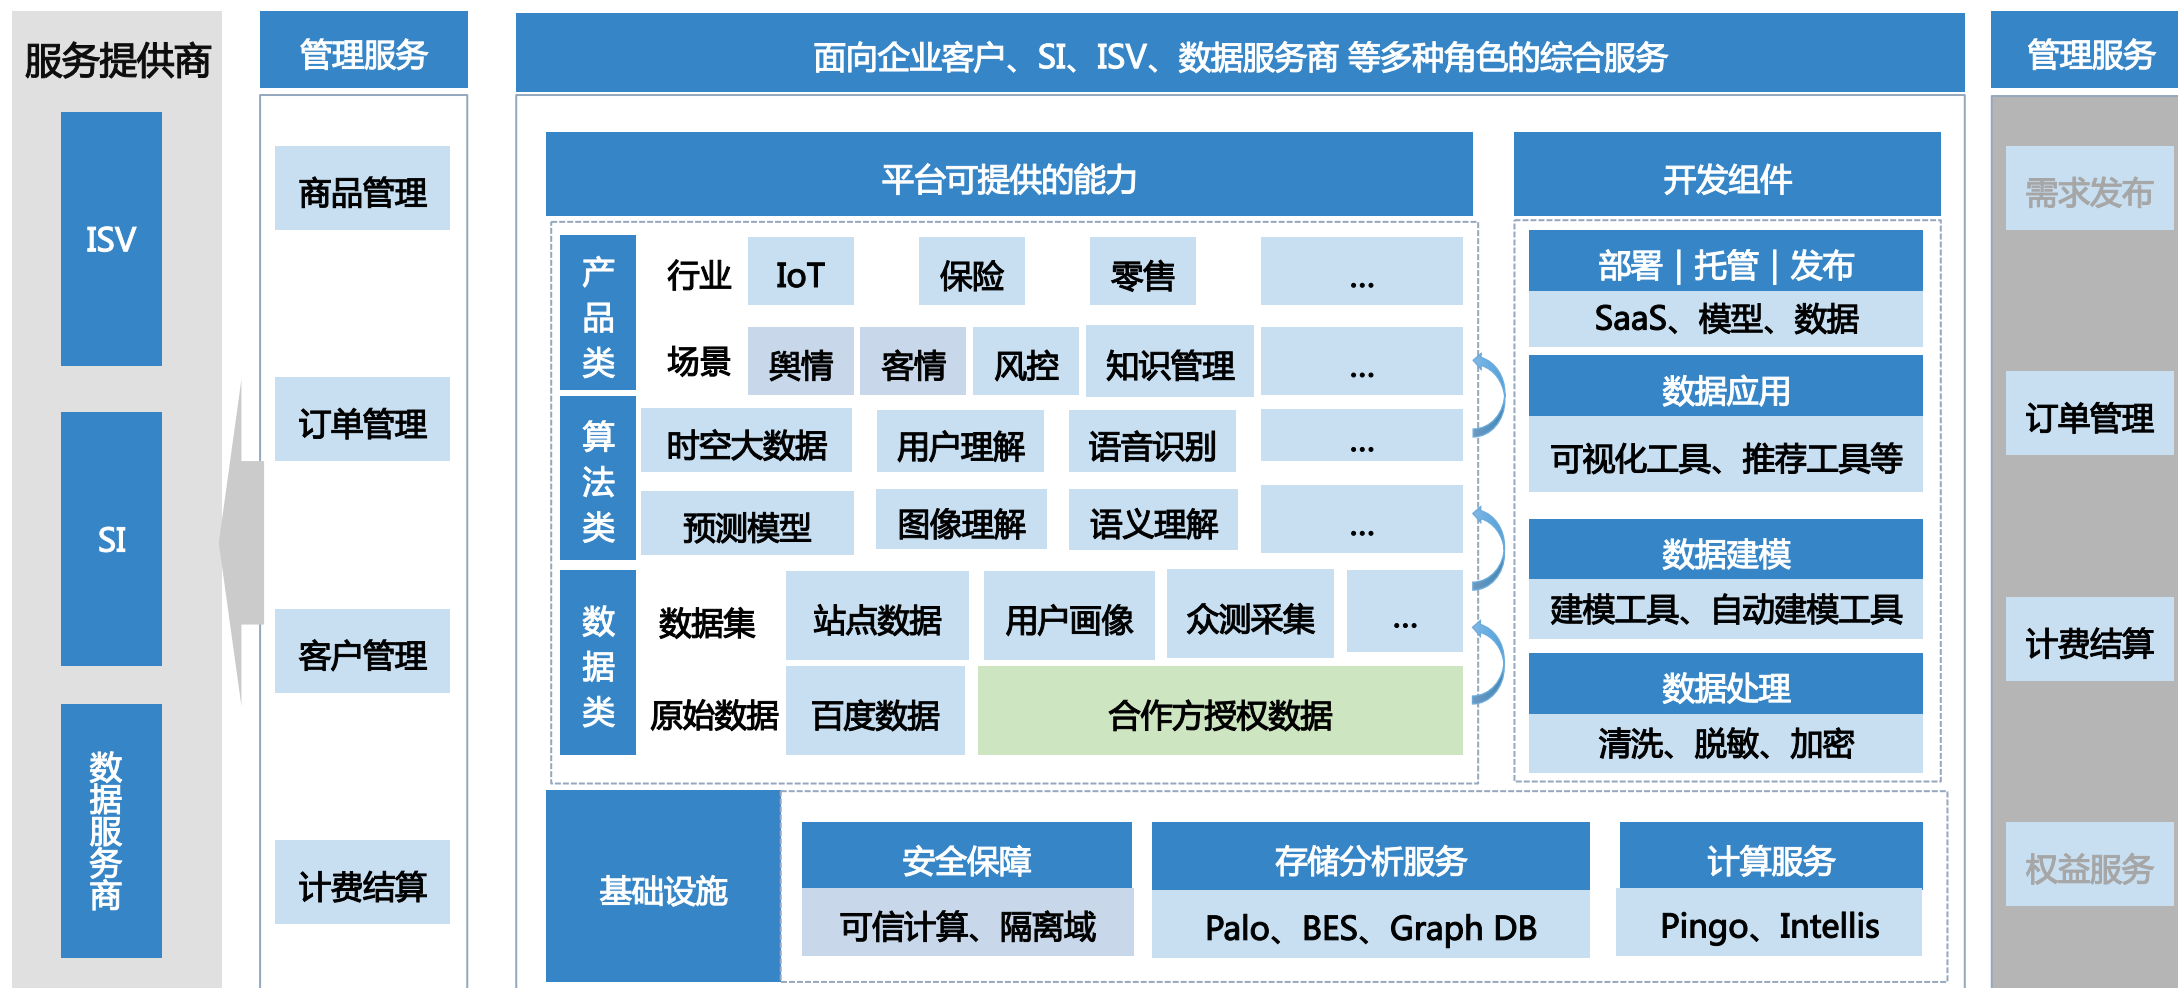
服务提供商

ISV

SI

数据服务商

管理服务

商品管理

订单管理

客户管理

计费结算

面向企业客户、SI、ISV、数据服务商 等多种角色的综合服务

平台可提供的能力

产品类

行业 IoT 保险 零售 ...

场景 舆情 客情 风控 知识管理 ...

算法类

时空大数据 用户理解 语音识别 ...

预测模型 图像理解 语义理解 ...

数据类

数据集 站点数据 用户画像 众测采集 ...

原始数据 百度数据 合作方授权数据

开发组件

部署 | 托管 | 发布

SaaS、模型、数据

数据应用

可视化工具、推荐工具等

数据建模

建模工具、自动建模工具

数据处理

清洗、脱敏、加密

基础设施

安全保障

可信计算、隔离域

存储分析服务

Palo、BES、Graph DB

计算服务

Pingo、Intellis

管理服务

需求发布

订单管理

计费结算

权益服务